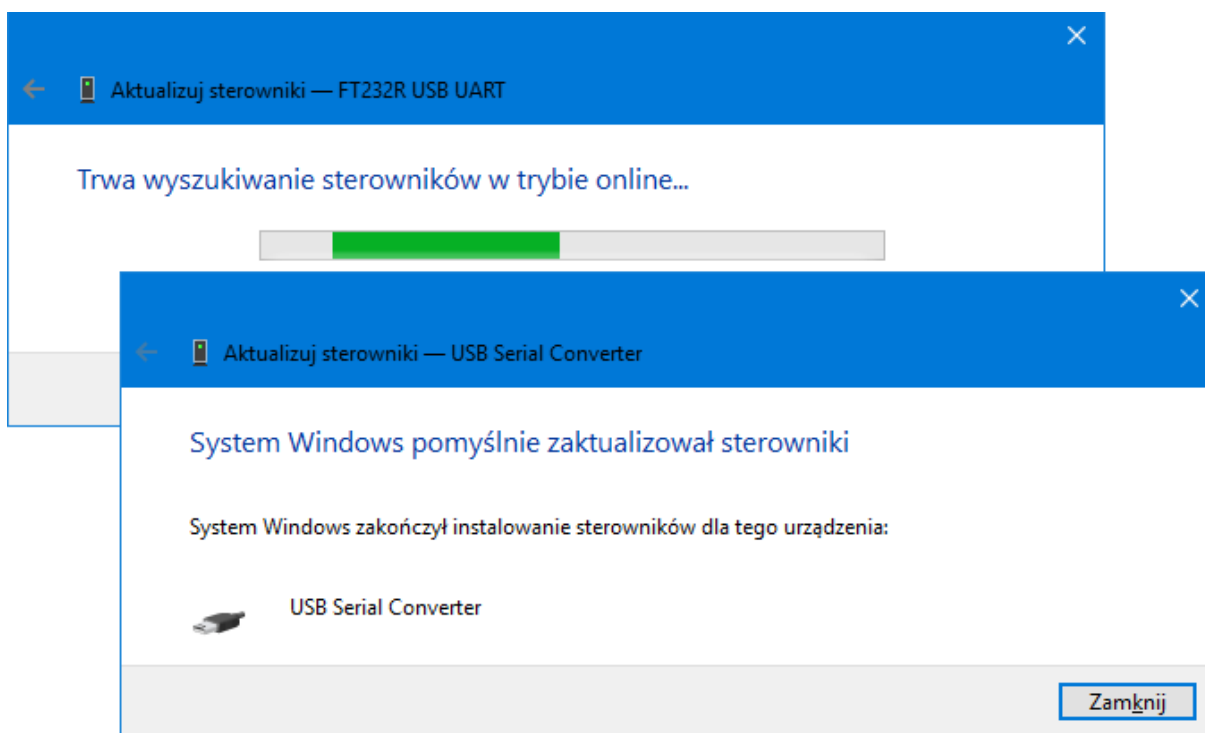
Aktualizuj sterowniki — FT232R USB UART

Trwa wyszukiwanie sterowników w trybie online...

Aktualizuj sterowniki — USB Serial Converter

System Windows pomyślnie zaktualizował sterowniki

System Windows zakończył instalowanie sterowników dla tego urządzenia:

USB Serial Converter

Zamknij